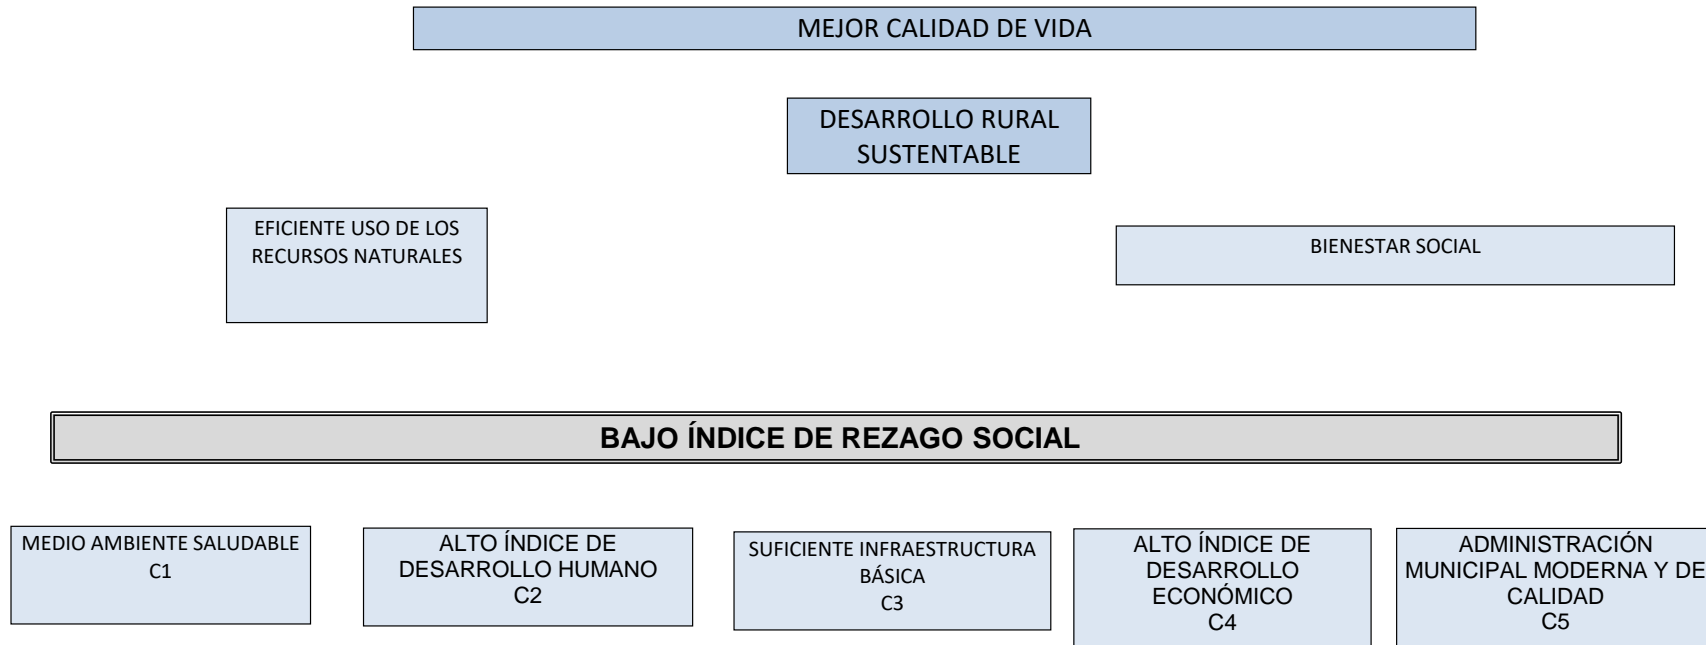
MEJOR CALIDAD DE VIDA

DESARROLLO RURAL SUSTENTABLE

EFICIENTE USO DE LOS RECURSOS NATURALES

BIENESTAR SOCIAL

BAJO ÍNDICE DE REZAGO SOCIAL

MEDIO AMBIENTE SALUDABLE
C1

ALTO ÍNDICE DE DESARROLLO HUMANO
C2

SUFICIENTE INFRAESTRUCTURA BÁSICA
C3

ALTO ÍNDICE DE DESARROLLO ECONÓMICO
C4

ADMINISTRACIÓN MUNICIPAL MODERNA Y DE CALIDAD
C5